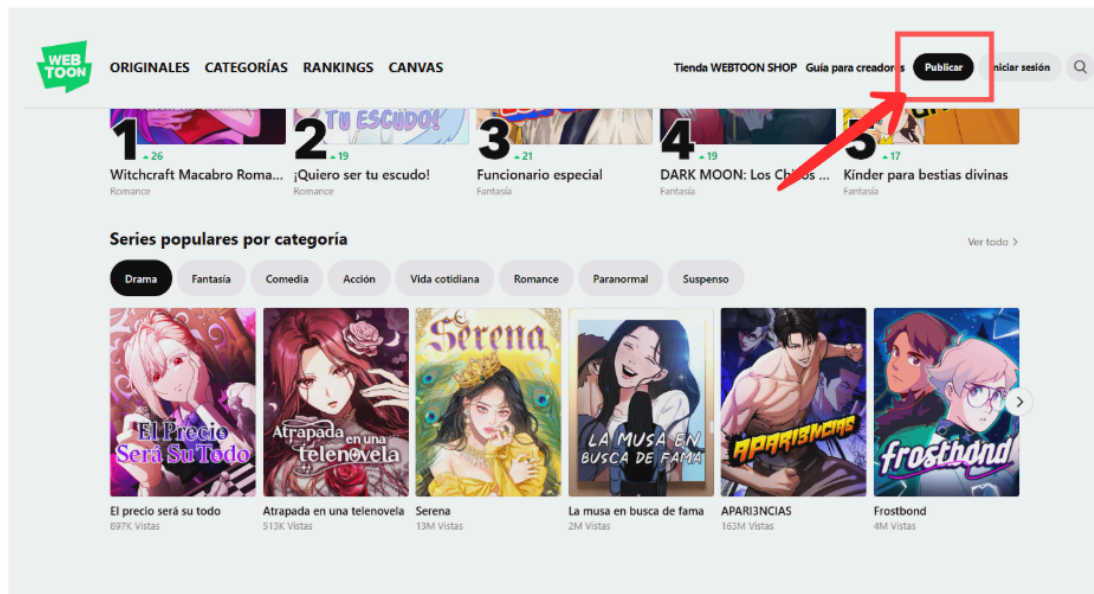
WEB TOON ORIGINALES CATEGORÍAS RANKINGS CANVAS

Tienda WEBTOON SHOP Guía para creadores Publicar Iniciar sesión

TU ESCUDO!

1 26 Witchcraft Macabro Roma... Romance

2 19 ¡Quiero ser tu escudo! Romance

3 21 Funcionario especial Fantasía

4 19 DARK MOON: Los Ch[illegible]s ... Fantasía

5 17 Kínder para bestias divinas Fantasía

Series populares por categoría

Ver todo >

Drama Fantasía Comedia Acción Vida cotidiana Romance Paranormal Suspenso

El Precio Será Su Todo

Atrapada en una telenovela

Serena

LA MUSA EN BUSCA DE FAMA

APARI3NCIAS

frostbond

El precio será su todo
897K Vistas

Atrapada en una telenovela
513K Vistas

Serena
13M Vistas

La musa en busca de fama
2M Vistas

APARI3NCIAS
163M Vistas

Frostbond
4M Vistas